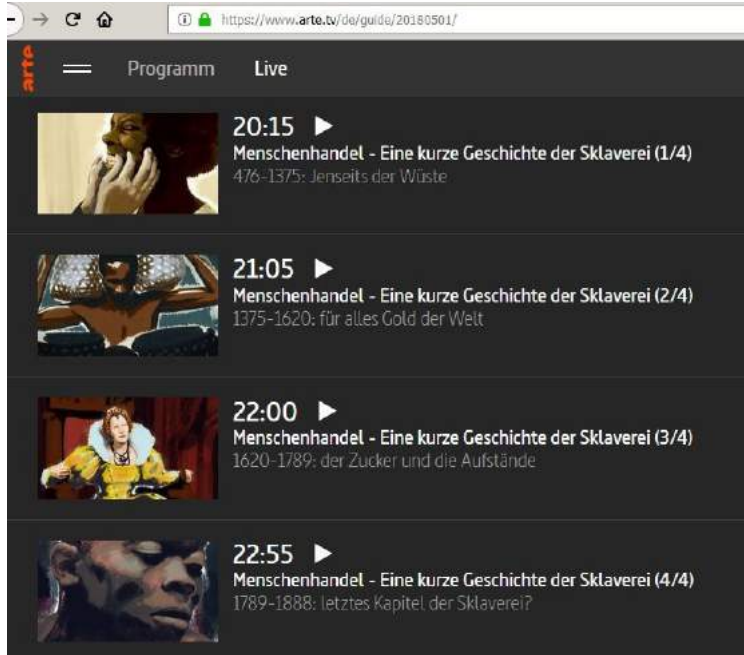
https://www.arte.tv/de/guide/20180501/

arte

Programm Live

20:15
Menschenhandel - Eine kurze Geschichte der Sklaverei (1/4)
476-1375: Jenseits der Wüste

21:05
Menschenhandel - Eine kurze Geschichte der Sklaverei (2/4)
1375-1620: für alles Gold der Welt

22:00
Menschenhandel - Eine kurze Geschichte der Sklaverei (3/4)
1620-1789: der Zucker und die Aufstände

22:55
Menschenhandel - Eine kurze Geschichte der Sklaverei (4/4)
1789-1888: letztes Kapitel der Sklaverei?